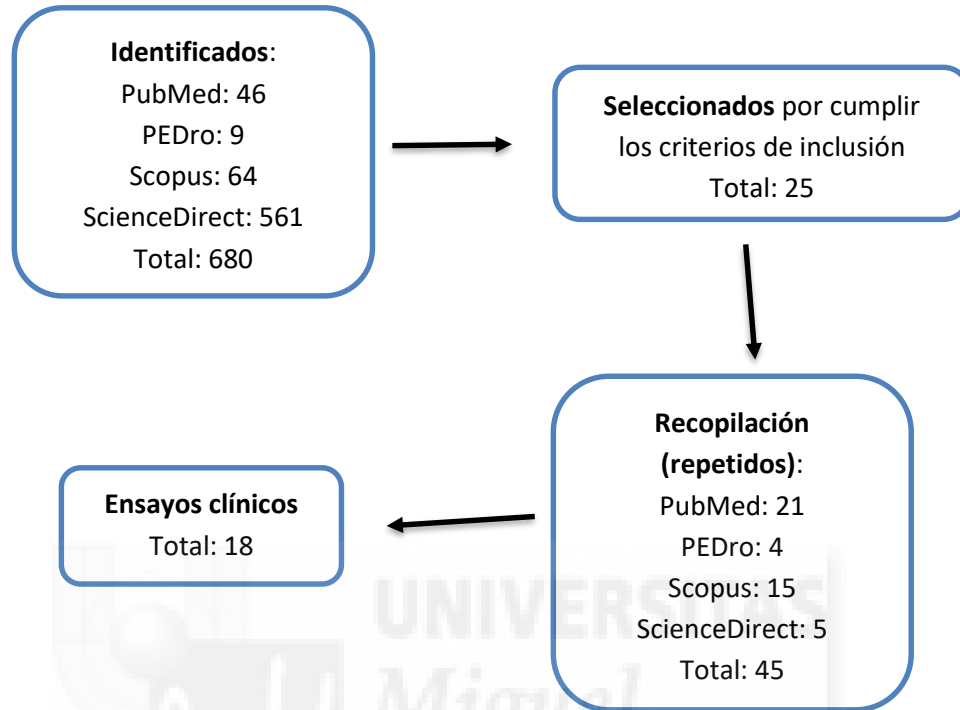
**Identificados**:
PubMed: 46
PEDro: 9
Scopus: 64
ScienceDirect: 561
Total: 680

**Seleccionados** por cumplir los criterios de inclusión
Total: 25

**Recopilación (repetidos)**:
PubMed: 21
PEDro: 4
Scopus: 15
ScienceDirect: 5
Total: 45

**Ensayos clínicos**
Total: 18

UNIVERSITAS
Miguel